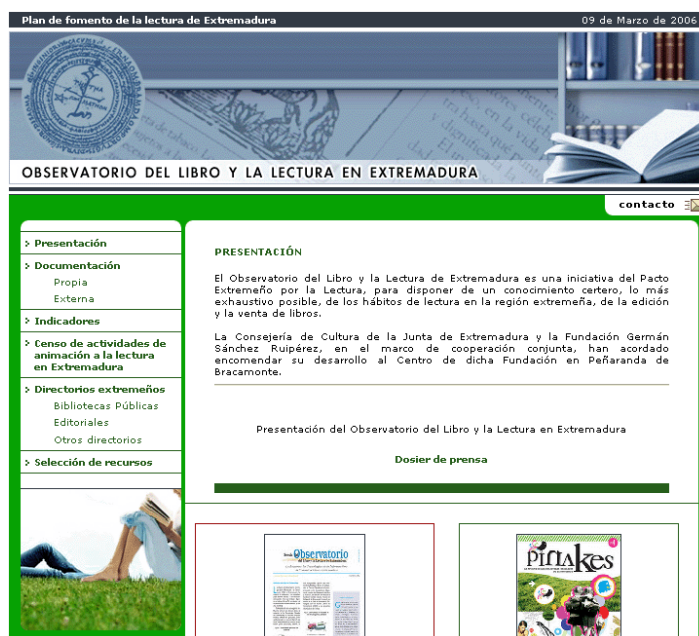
Plan de fomento de la lectura de Extremadura

09 de Marzo de 2006

OBSERVATORIO DEL LIBRO Y LA LECTURA EN EXTREMADURA

contacto

Presentación

Documentación
Propia
Externa

Indicadores

Censo de actividades de animación a la lectura en Extremadura

Directorios extremeños
Bibliotecas Públicas
Editoriales
Otros directorios

Selección de recursos

PRESENTACIÓN

El Observatorio del Libro y la Lectura de Extremadura es una iniciativa del Pacto Extremeño por la Lectura, para disponer de un conocimiento certero, lo más exhaustivo posible, de los hábitos de lectura en la región extremeña, de la edición y la venta de libros.

La Consejería de Cultura de la Junta de Extremadura y la Fundación Germán Sánchez Ruipérez, en el marco de cooperación conjunta, han acordado encomendar su desarrollo al Centro de dicha Fundación en Peñaranda de Bracamonte.

Presentación del Observatorio del Libro y la Lectura en Extremadura

Dosier de prensa

Observatorio

Pinakes